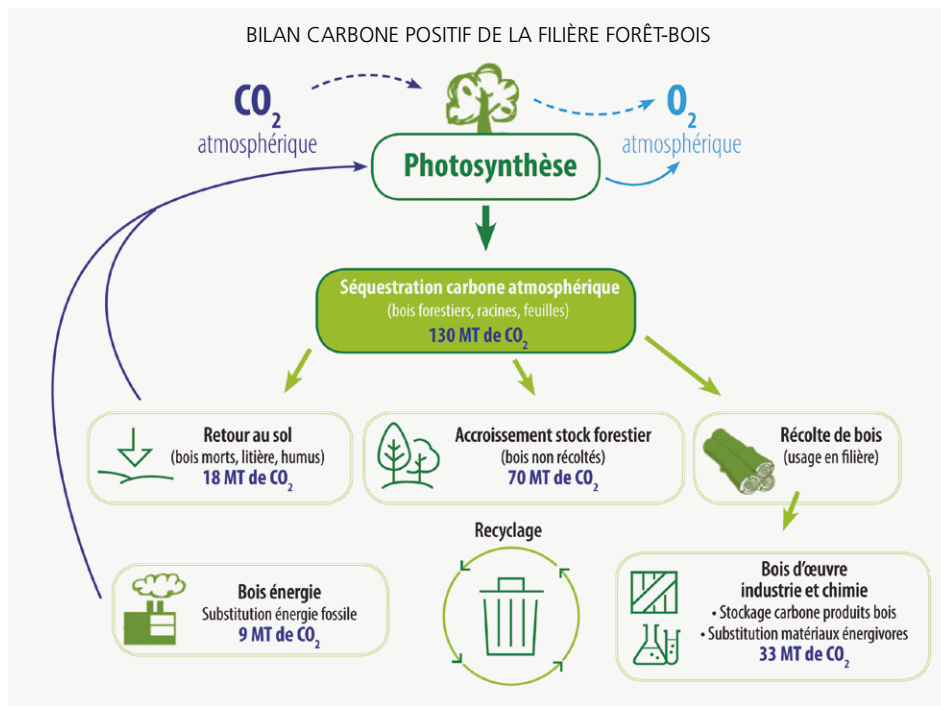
BILAN CARBONE POSITIF DE LA FILIÈRE FORÊT-BOIS

$CO_2$ atmosphérique

Photosynthèse

$O_2$ atmosphérique

Séquestration carbone atmosphérique
(bois forestiers, racines, feuilles)
130 MT de $CO_2$

Retour au sol
(bois morts, litière, humus)
18 MT de $CO_2$

Accroissement stock forestier
(bois non récoltés)
70 MT de $CO_2$

Récolte de bois
(usage en filière)

Recyclage

Bois énergie
Substitution énergie fossile
9 MT de $CO_2$

Bois d'œuvre
industrie et chimie
• Stockage carbone produits bois
• Substitution matériaux énergivores
33 MT de $CO_2$